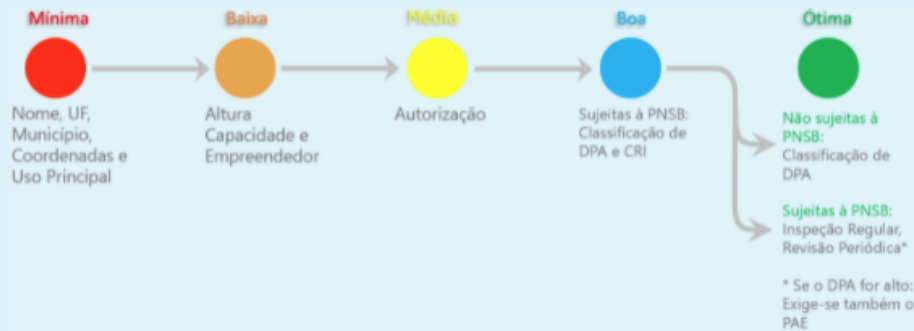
Mínima

Nome, UF, Município, Coordenadas e Uso Principal

Baixa

Altura Capacidade e Empreendedor

Média

Autorização

Boa

Sujeitas à PNSB: Classificação de DPA e CRI

Ótima

Não sujeitas à PNSB: Classificação de DPA

Sujeitas à PNSB: Inspeção Regular, Revisão Periódica*

* Se o DPA for alto: Exige-se também o PAE